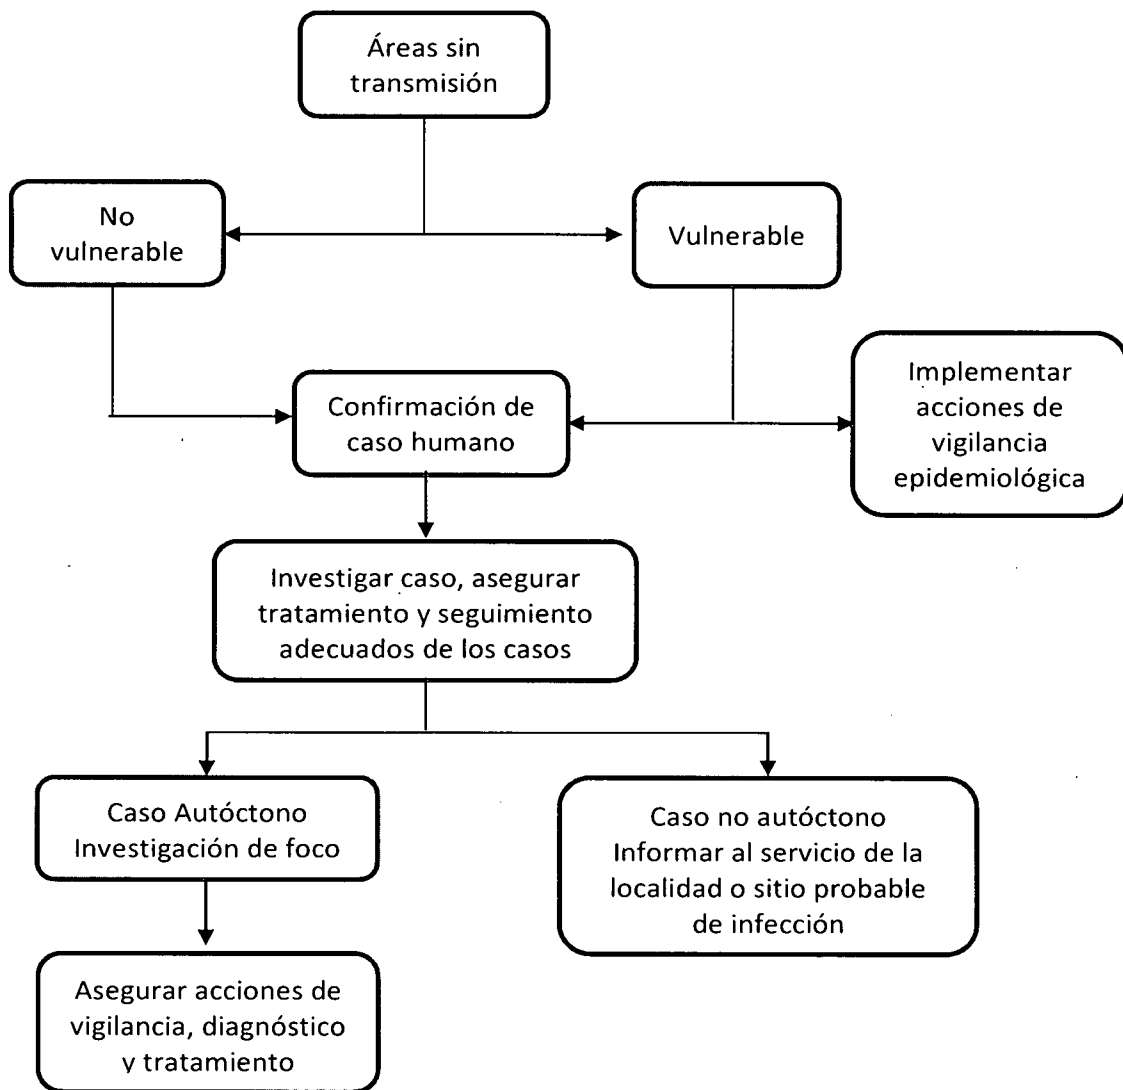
Áreas sin transmisión

No vulnerable

Vulnerable

Confirmación de caso humano

Implementar acciones de vigilancia epidemiológica

Investigar caso, asegurar tratamiento y seguimiento adecuados de los casos

Caso Autóctono
Investigación de foco

Caso no autóctono
Informar al servicio de la localidad o sitio probable de infección

Asegurar acciones de vigilancia, diagnóstico y tratamiento